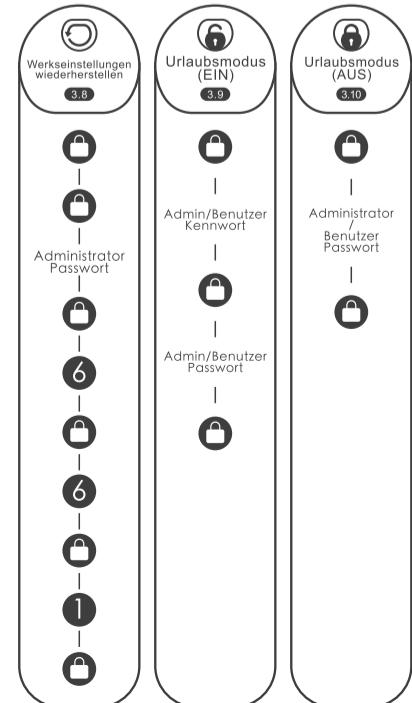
Werkseinstellungen wiederherstellen

3.8

Administrator Passwort

6

6

1

Urlaubsmodus (EIN)

3.9

Admin/Benutzer Kennwort

Admin/Benutzer Passwort

Urlaubsmodus (AUS)

3.10

Administrator / Benutzer Passwort